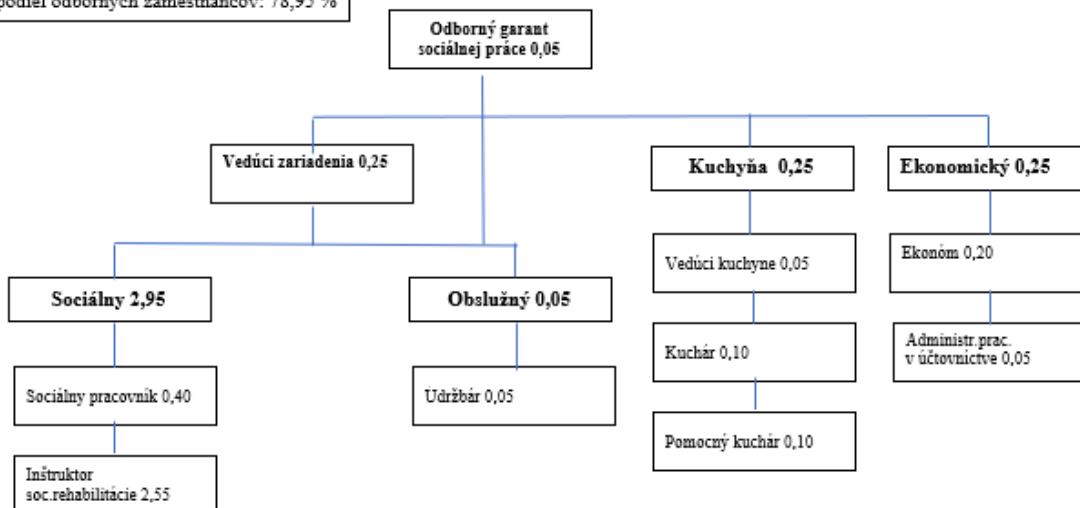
podiel odborných zamestnancov: 78,95 %

Odborný garant sociálnej práce 0,05

Vedúci zariadenia 0,25

Kuchyňa 0,25

Ekonomický 0,25

Sociálny 2,95

Obslužný 0,05

Vedúci kuchyne 0,05

Ekonóm 0,20

Administr.prac. v účtovníctve 0,05

Kuchár 0,10

Sociálny pracovník 0,40

Údržbár 0,05

Pomocný kuchár 0,10

Inštruktor soc.rehabilitácie 2,55